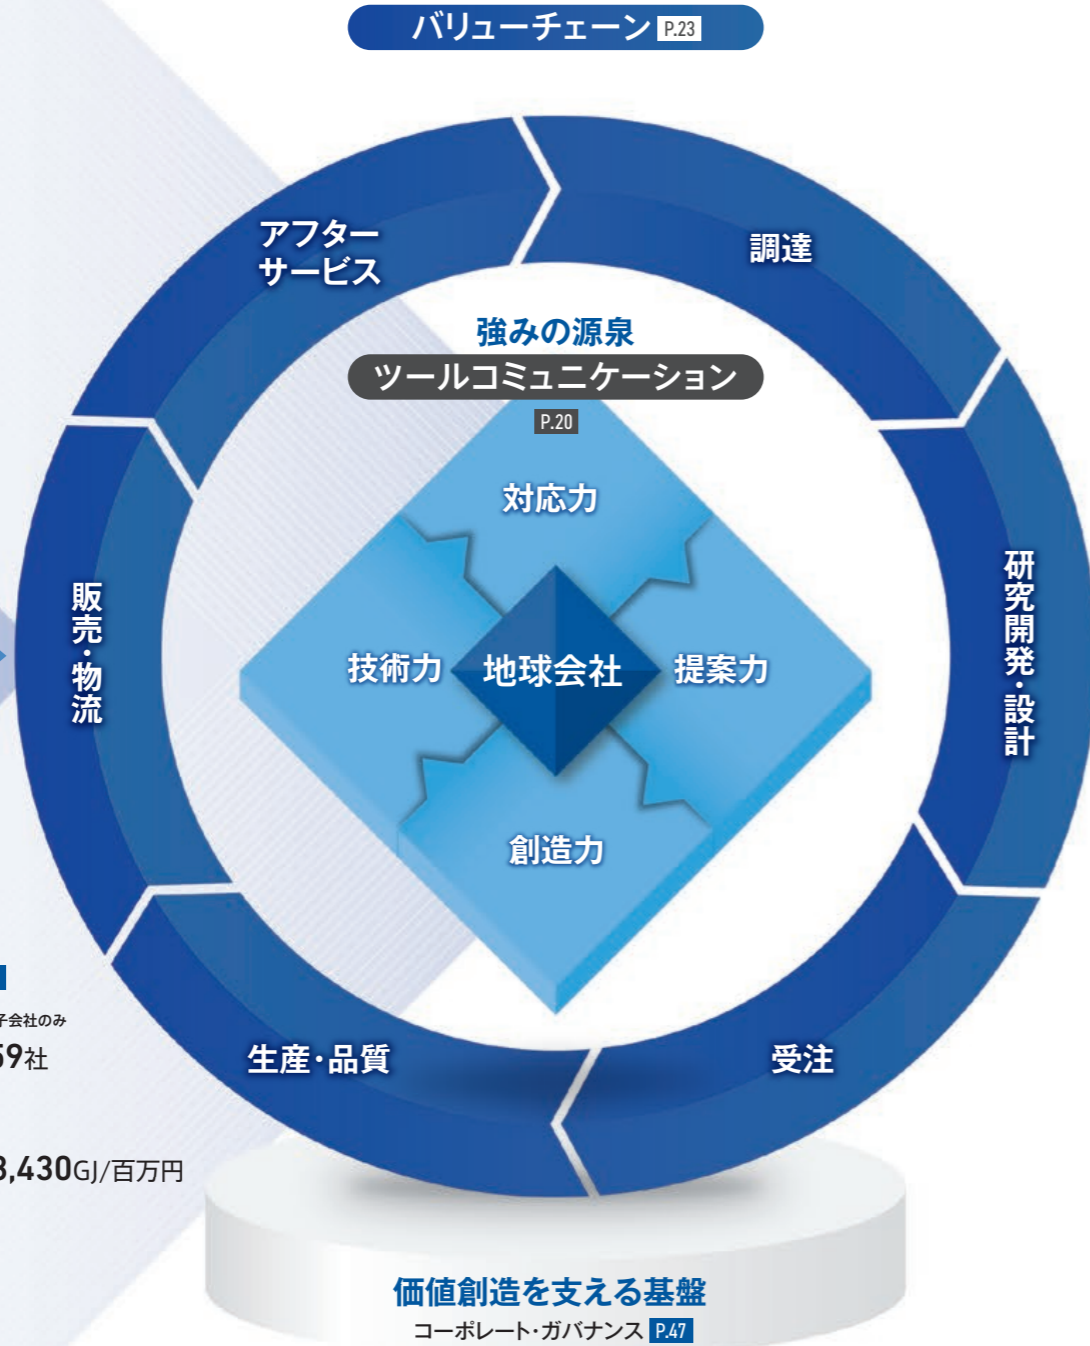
バリューチェーン P.23

アフターサービス

調達

強みの源泉

ツールコミュニケーション

P.20

対応力

技術力

地球会社

提案力

創造力

販売・物流

研究開発・設計

子会社のみ

59社

3,430GJ/百万円

生産・品質

受注

価値創造を支える基盤

コーポレート・ガバナンス P.47